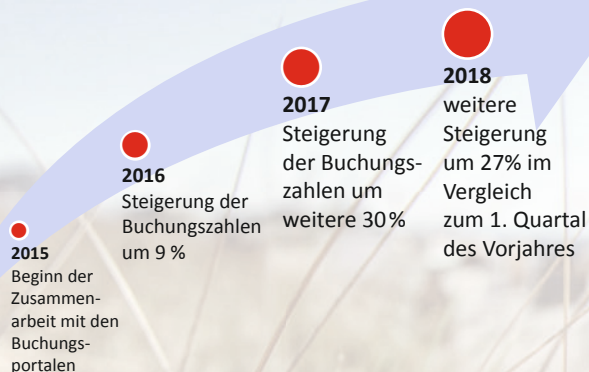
2015
Beginn der Zusammenarbeit mit den Buchungsportalen

2016
Steigerung der Buchungszahlen um 9 %

2017
Steigerung der Buchungszahlen um weitere 30 %

2018
weitere Steigerung um 27% im Vergleich zum 1. Quartal des Vorjahres